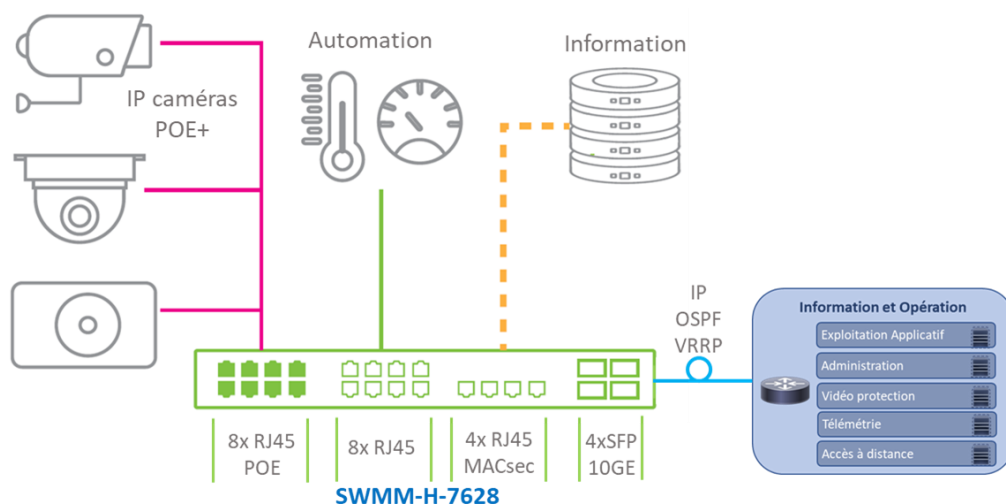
Automation

Information

IP caméras
POE+

IP
OSPF
VRRP

Information et Opération

Exploitation Applicatif

Administration

Vidéo protection

Télémétrie

Accès à distance

8x RJ45
POE

8x RJ45

4x RJ45
MACsec

4xSFP
10GE

SWMM-H-7628